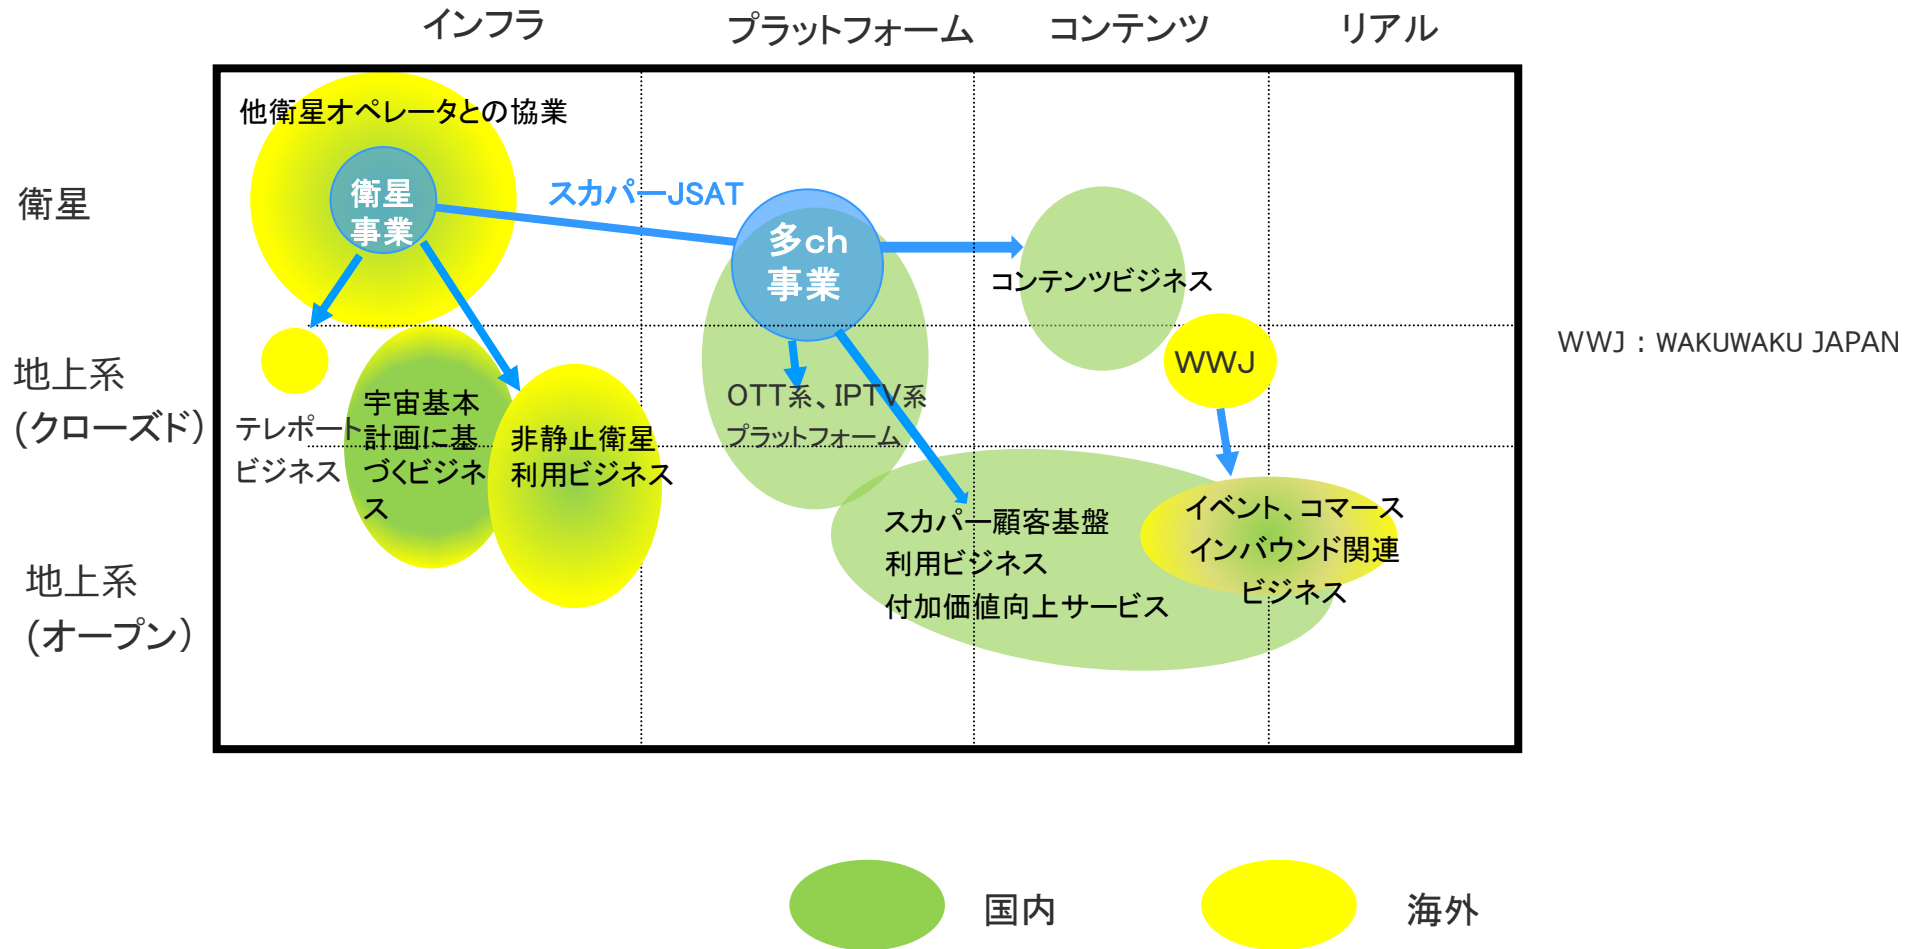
インフラ

プラットフォーム

コンテンツ

リアル

衛星

地上系
(クローズド)

地上系
(オープン)

他衛星オペレータとの協業

衛星
事業

スカパーJSAT

多ch
事業

コンテンツビジネス

テレポート
ビジネス

宇宙基本計画に基づくビジネス

非静止衛星
利用ビジネス

OTT系、IPTV系
プラットフォーム

WWJ

スカパー顧客基盤
利用ビジネス
付加価値向上サービス

イベント、コマース
インバウンド関連
ビジネス

WWJ：WAKUWAKU JAPAN

国内

海外